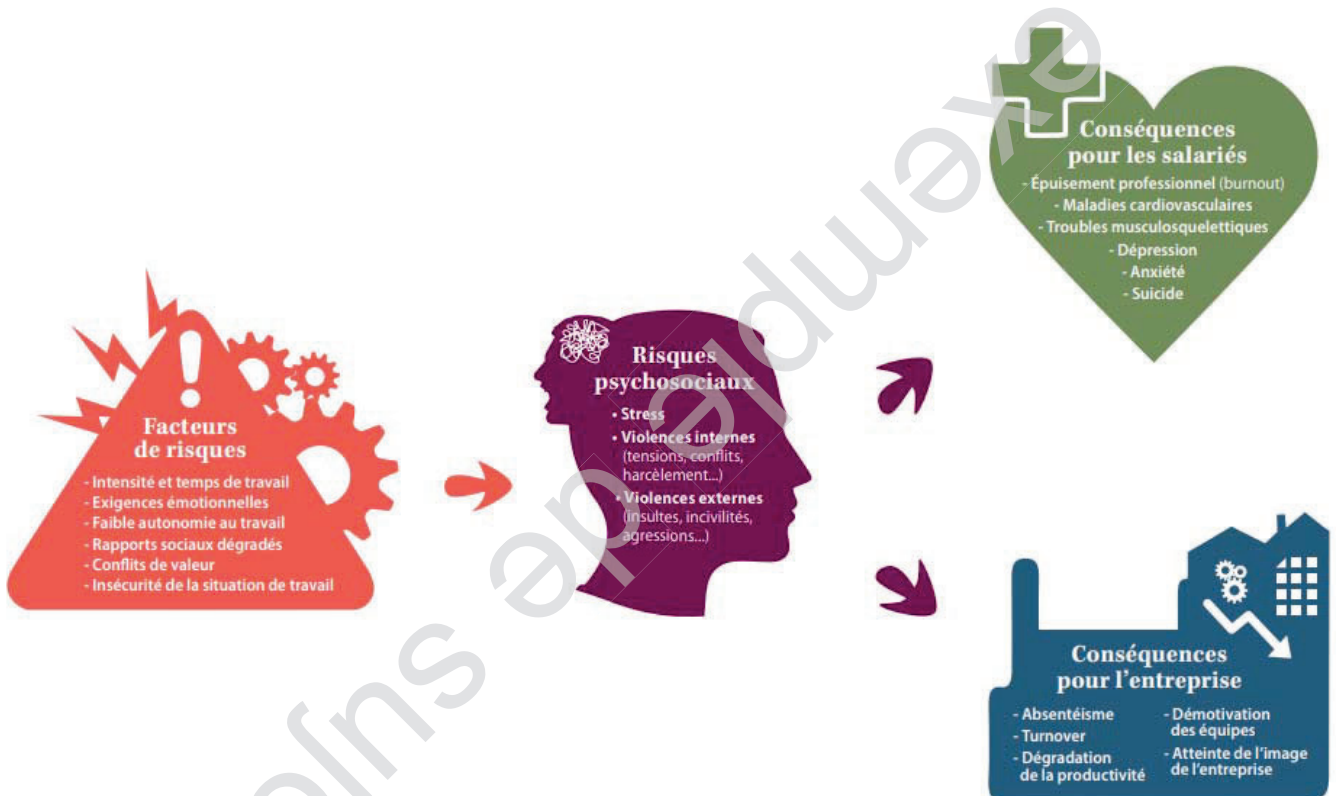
Facteurs de risques

- Intensité et temps de travail
- Exigences émotionnelles
- Faible autonomie au travail
- Rapports sociaux dégradés
- Conflits de valeur
- Insécurité de la situation de travail

Risques psychosociaux

• Stress
• Violences internes (tensions, conflits, harcèlement...)
• Violences externes (insultes, incivilités, agressions...)

Conséquences pour les salariés

- Épuisement professionnel (burnout)
- Maladies cardiovasculaires
- Troubles musculosquelettiques
- Dépression
- Anxiété
- Suicide

Conséquences pour l'entreprise

- Absentéisme
- Turnover
- Dégradation de la productivité
- Démotivation des équipes
- Atteinte de l'image de l'entreprise

suis de wexe